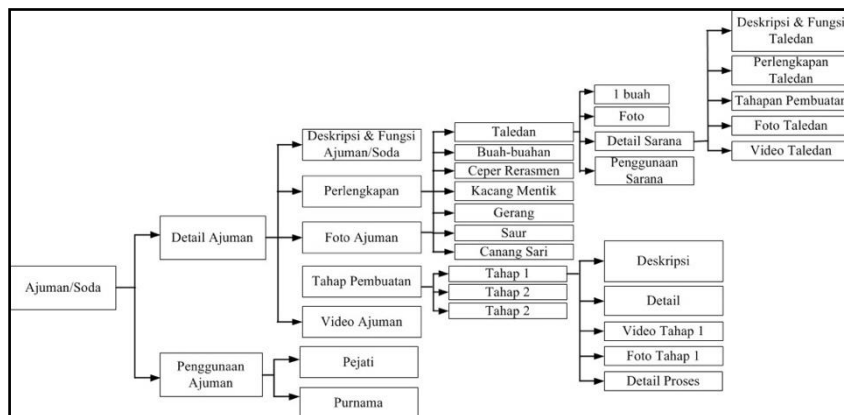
Ajuman/Soda

Detail Ajuman

Penggunaan Ajuman

Deskripsi & Fungsi Ajuman/Soda

Perlengkapan

Foto Ajuman

Tahap Pembuatan

Video Ajuman

Pejati

Purnama

Taledan

Buah-buahan

Ceper Rerasmen

Kacang Mentik

Gerang

Saur

Canang Sari

Tahap 1

Tahap 2

Tahap 2

1 buah

Foto

Detail Sarana

Penggunaan Sarana

Deskripsi & Fungsi Taledan

Perlengkapan Taledan

Tahapan Pembuatan

Foto Taledan

Video Taledan

Deskripsi

Detail

Video Tahap 1

Foto Tahap 1

Detail Proses